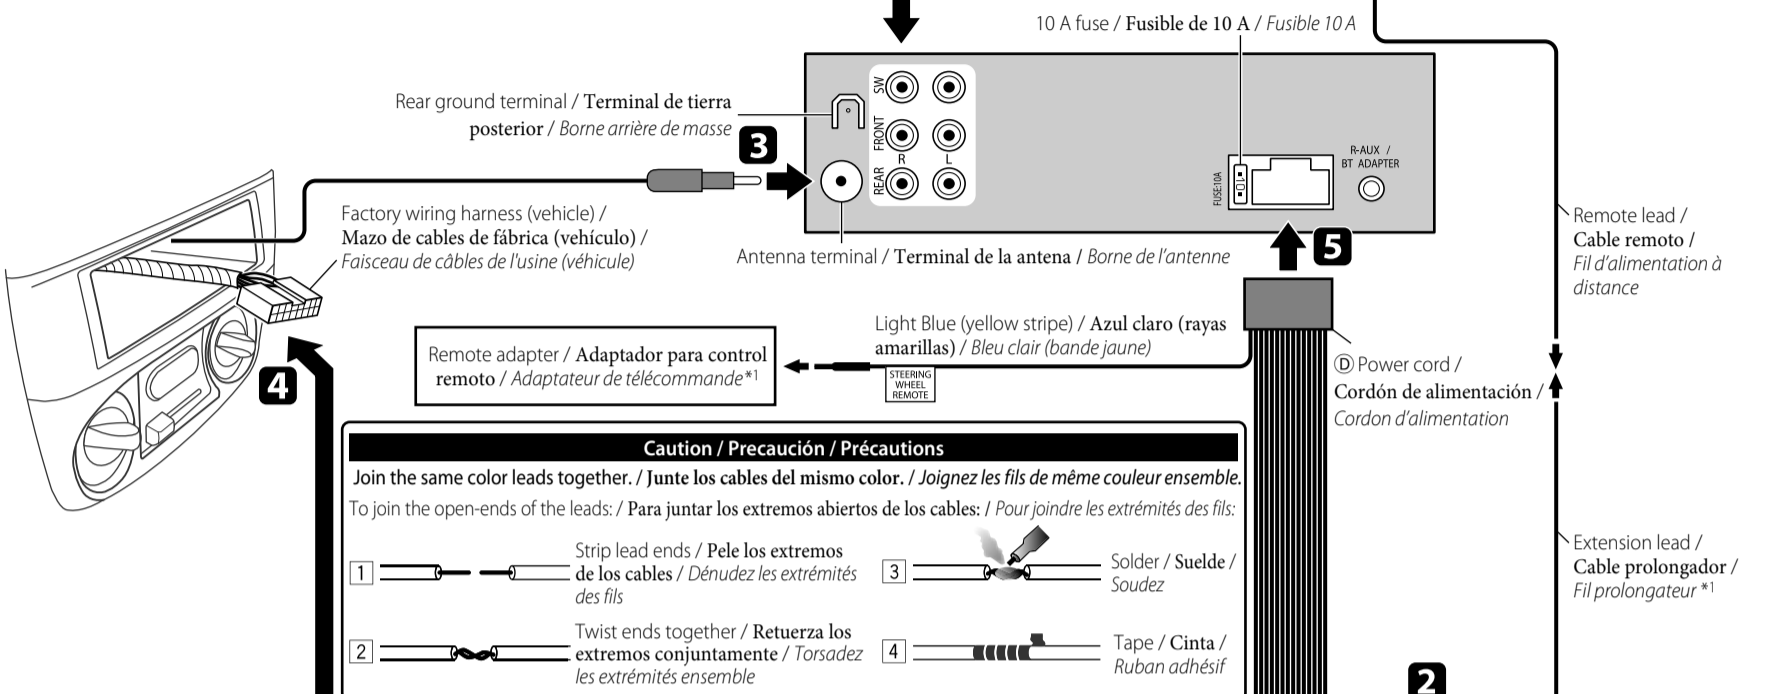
10 A fuse / Fusible de 10 A / Fusible 10 A

Rear ground terminal / Terminal de tierra posterior / Borne arrière de masse

SW
FRONT
REAR
R
L

3

FUSE:10A

R-AUX / BT ADAPTER

Factory wiring harness (vehicle) / Mazo de cables de fábrica (vehículo) / Faisceau de câbles de l'usine (véhicule)

Antenna terminal / Terminal de la antena / Borne de l'antenne

5

Remote lead / Cable remoto / Fil d'alimentation à distance

Light Blue (yellow stripe) / Azul claro (rayas amarillas) / Bleu clair (bande jaune)

Remote adapter / Adaptador para control remoto / Adaptateur de télécommande*1

STEERING WHEEL REMOTE

Ⓓ Power cord / Cordón de alimentación / Cordon d'alimentation

4

Caution / Precaución / Précautions

Join the same color leads together. / Junte los cables del mismo color. / Joignez les fils de même couleur ensemble.

To join the open-ends of the leads: / Para juntar los extremos abiertos de los cables: / Pour joindre les extrémités des fils:

1 Strip lead ends / Pele los extremos de los cables / Dénudez les extrémités des fils

3 Solder / Suelde / Soudez

2 Twist ends together / Retuerza los extremos conjuntamente / Torsadez les extrémités ensemble

4 Tape / Cinta / Ruban adhésif

Extension lead / Cable prolongador / Fil prolongateur *1

2